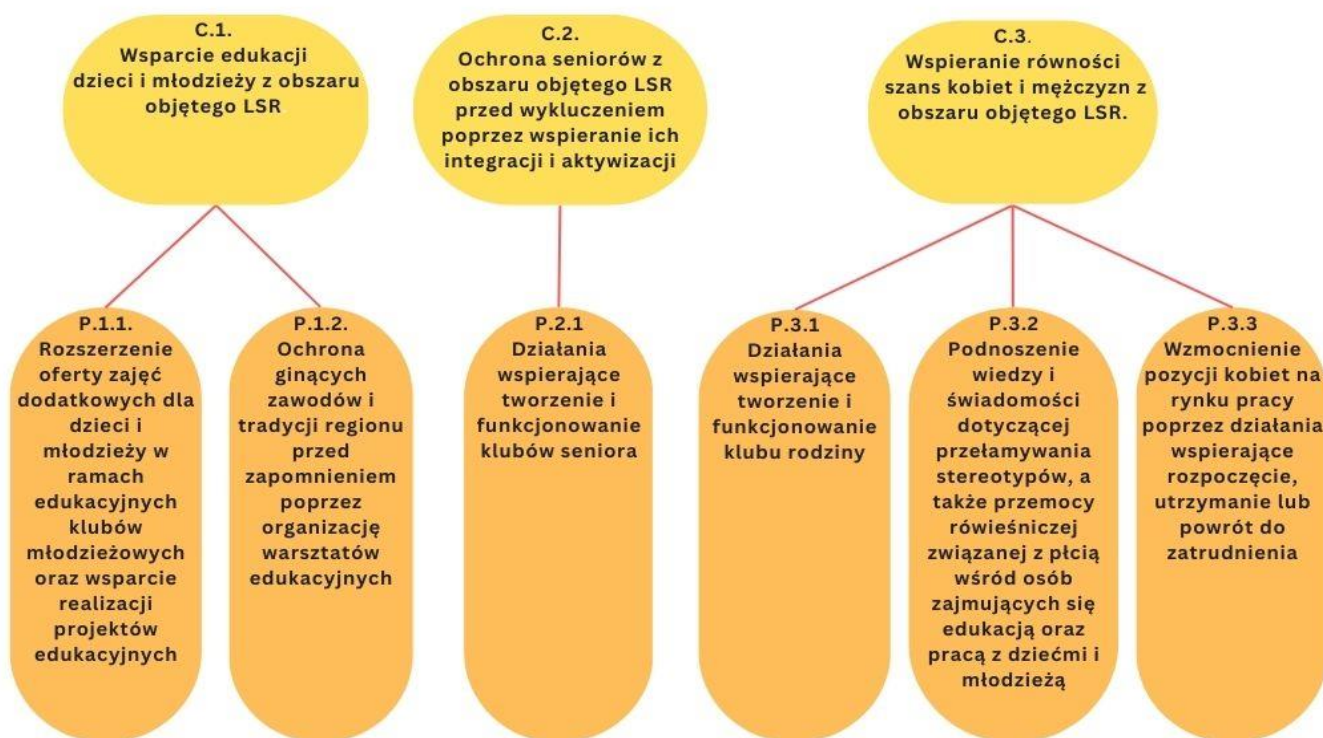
C.1.
Wsparcie edukacji dzieci i młodzieży z obszaru objętego LSR

C.2.
Ochrona seniorów z obszaru objętego LSR przed wykluczeniem poprzez wspieranie ich integracji i aktywizacji

C.3.
Wspieranie równości szans kobiet i mężczyzn z obszaru objętego LSR.

P.1.1.
Rozszerzenie oferty zajęć dodatkowych dla dzieci i młodzieży w ramach edukacyjnych klubów młodzieżowych oraz wsparcie realizacji projektów edukacyjnych

P.1.2.
Ochrona ginących zawodów i tradycji regionu przed zapomnieniem poprzez organizację warsztatów edukacyjnych

P.2.1
Działania wspierające tworzenie i funkcjonowanie klubów seniora

P.3.1
Działania wspierające tworzenie i funkcjonowanie klubu rodziny

P.3.2
Podnoszenie wiedzy i świadomości dotyczącej przełamywania stereotypów, a także przemocy rówieśniczej związanej z płcią wśród osób zajmujących się edukacją oraz pracą z dziećmi i młodzieżą

P.3.3
Wzmocnienie pozycji kobiet na rynku pracy poprzez działania wspierające rozpoczęcie, utrzymanie lub powrót do zatrudnienia